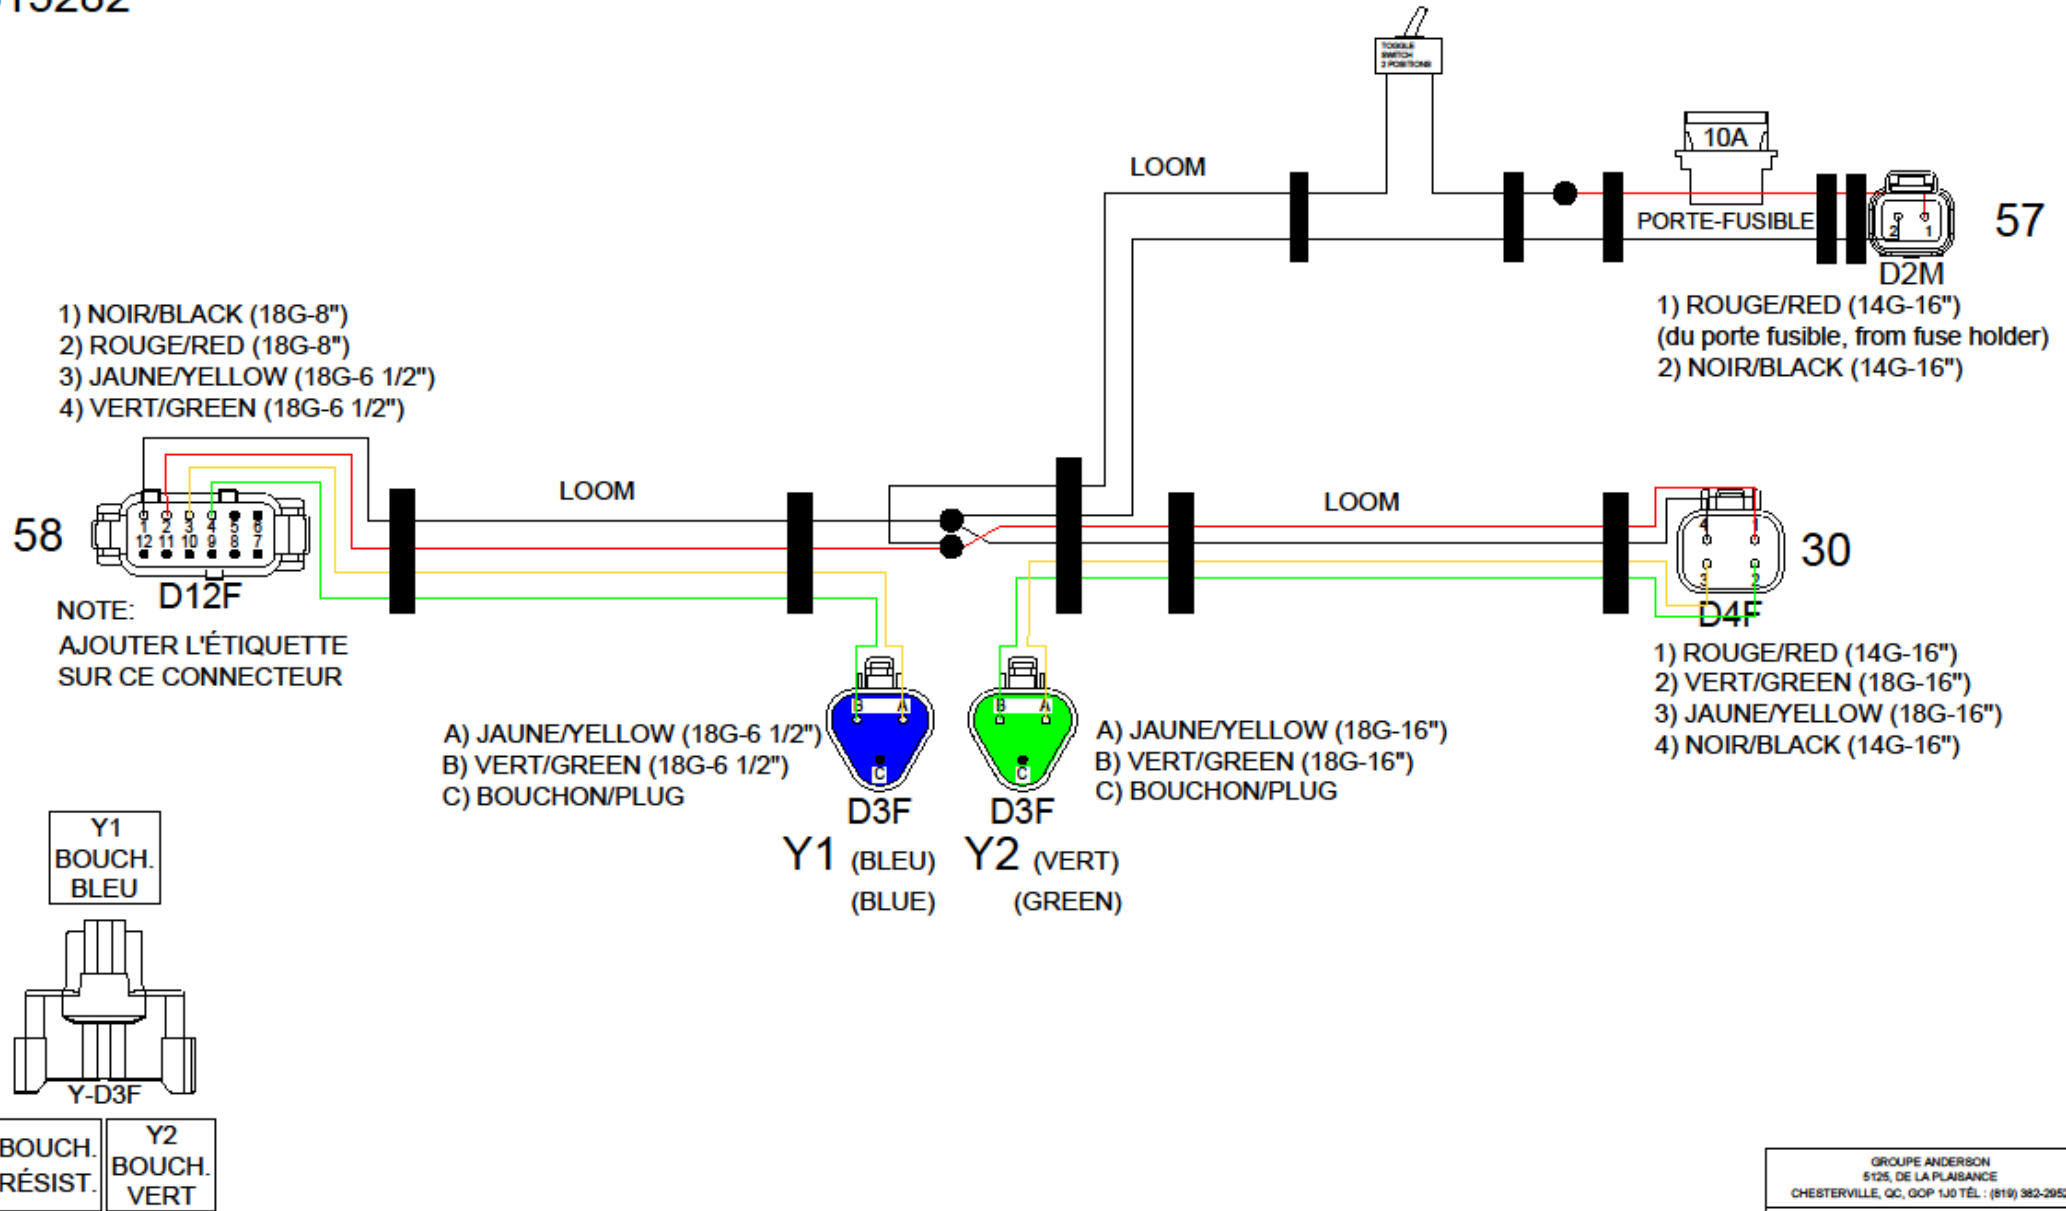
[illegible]5262

TOGGLE SWITCH 2 POSITIONS

LOOM

10A

PORTE-FUSIBLE

57

2 1

D2M

1) ROUGE/RED (14G-16")
(du porte fusible, from fuse holder)
2) NOIR/BLACK (14G-16")

1) NOIR/BLACK (18G-8")
2) ROUGE/RED (18G-8")
3) JAUNE/YELLOW (18G-6 1/2")
4) VERT/GREEN (18G-6 1/2")

58

1 2 3 4 5 6
12 11 10 9 8 7

D12F

LOOM

LOOM

4 1
3 2

30

D4F

NOTE:
AJOUTER L'ÉTIQUETTE SUR CE CONNECTEUR

1) ROUGE/RED (14G-16")
2) VERT/GREEN (18G-16")
3) JAUNE/YELLOW (18G-16")
4) NOIR/BLACK (14G-16")

A) JAUNE/YELLOW (18G-6 1/2")
B) VERT/GREEN (18G-6 1/2")
C) BOUCHON/PLUG

B A
C

B A
C

A) JAUNE/YELLOW (18G-16")
B) VERT/GREEN (18G-16")
C) BOUCHON/PLUG

D3F
Y1 (BLEU)
(BLUE)

D3F
Y2 (VERT)
(GREEN)

Y1
BOUCH.
BLEU

Y-D3F

BOUCH.
RÉSIST.

Y2
BOUCH.
VERT

GROUPE ANDERSON
5125, DE LA PLAISANCE
CHESTERVILLE, QC, G0P 1J0 TÉL : (819) 382-295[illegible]